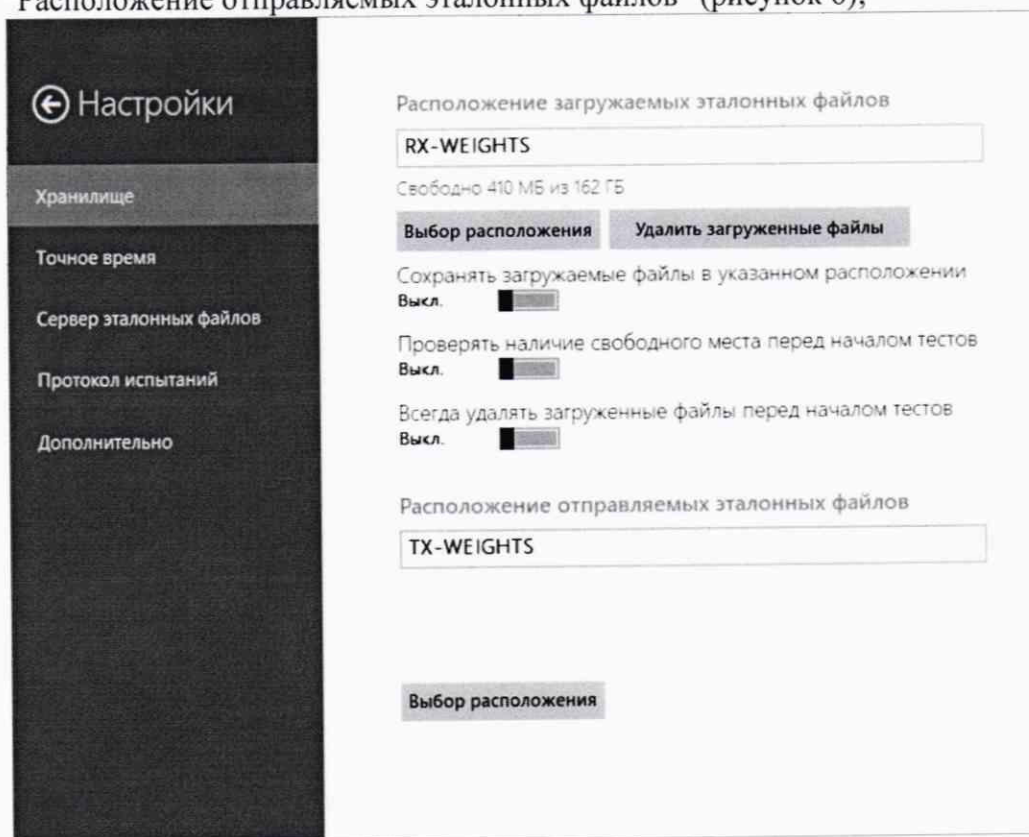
Расположение отправляемых эталонных файлов» (рисунок 6);

Настройки

Хранилище

Точное время

Сервер эталонных файлов

Протокол испытаний

Дополнительно

Расположение загружаемых эталонных файлов

RX-WEIGHTS

Свободно 410 МБ из 162 ГБ

Выбор расположения

Удалить загруженные файлы

Сохранять загружаемые файлы в указанном расположении
Выкл.

Проверять наличие свободного места перед началом тестов
Выкл.

Всегда удалять загруженные файлы перед началом тестов
Выкл.

Расположение отправляемых эталонных файлов

TX-WEIGHTS

Выбор расположения